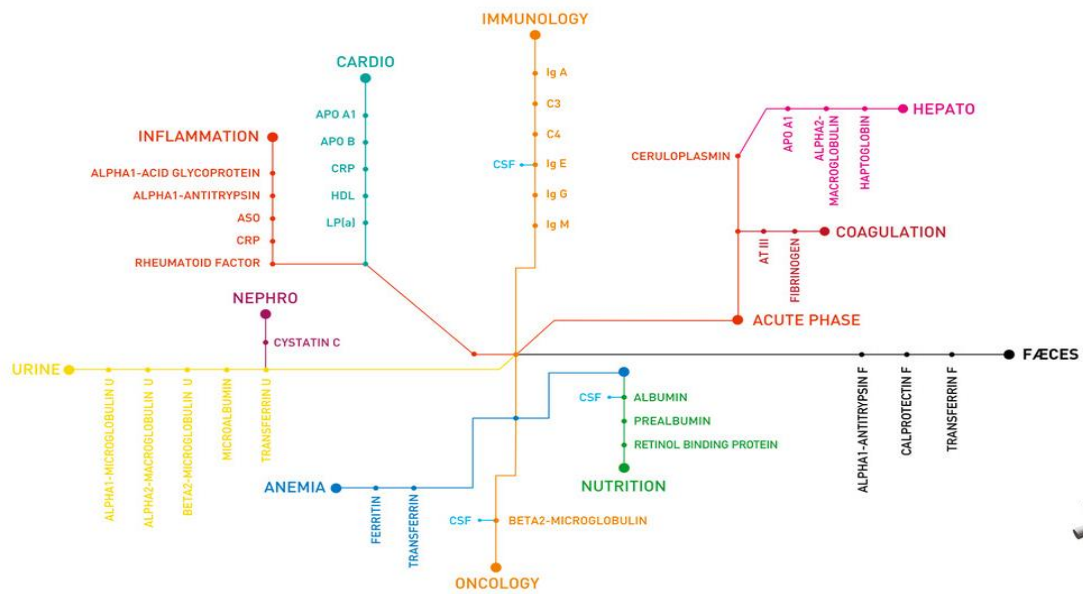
IMMUNOLOGY
Ig A
C3
C4
CSF
Ig E
Ig G
Ig M

CARDIO
APO A1
APO B
CRP
HDL
LP(a)

INFLAMMATION
ALPHA1-ACID GLYCOPROTEIN
ALPHA1-ANTITRYPSIN
ASO
CRP
RHEUMATOID FACTOR

HEPATO
APO A1
ALPHA2-MACROGLOBULIN
HAPTOGLOBIN
CERULOPLASMIN

COAGULATION
AT III
FIBRINOGEN

ACUTE PHASE

NEPHRO
CYSTATIN C

URINE
ALPHA1-MICROGLOBULIN U
ALPHA2-MACROGLOBULIN U
BETA2-MICROGLOBULIN U
MICROALBUMIN
TRANSFERRIN U

FÆCES
ALPHA1-ANTITRYPSIN F
CALPROTECTIN F
TRANSFERRIN F

CSF
ALBUMIN
PREALBUMIN
RETINOL BINDING PROTEIN
NUTRITION

ANEMIA
FERRITIN
TRANSFERRIN

CSF
BETA2-MICROGLOBULIN
ONCOLOGY